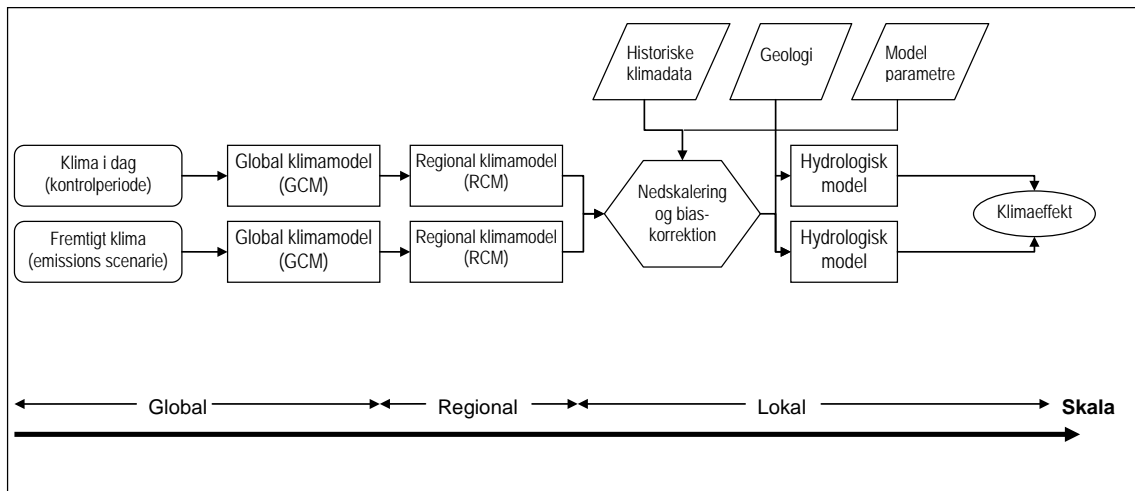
Historiske klimadata

Geologi

Model parametre

Klima i dag (kontrolperiode)

Global klimamodel (GCM)

Regional klimamodel (RCM)

Nedskalering og bias-korrektion

Hydrologisk model

Klimaeffekt

Fremtigt klima (emissions scenarie)

Global klimamodel (GCM)

Regional klimamodel (RCM)

Hydrologisk model

Global

Regional

Lokal

Skala